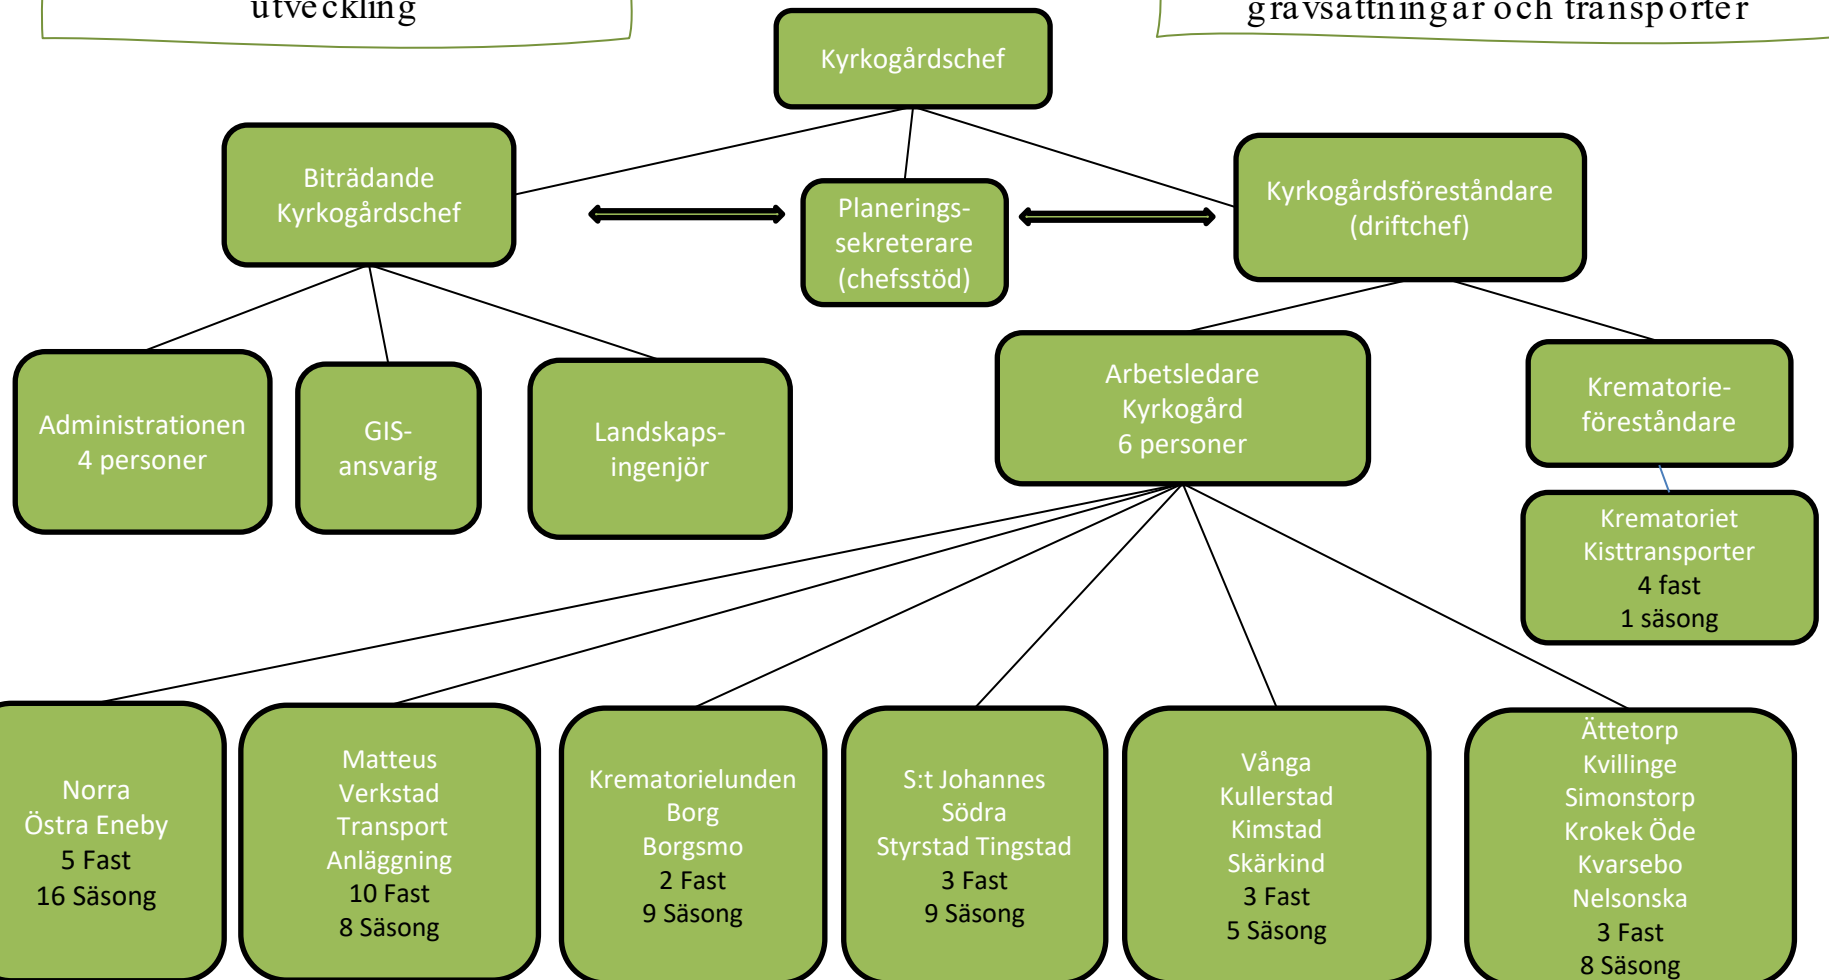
utveckling

gravsättningar och transporter

Kyrkogårdschef

Biträdande Kyrkogårdschef

Planerings-sekreterare (chefsstöd)

Kyrkogårdsföreståndare (driftchef)

Administrationen
4 personer

GIS-ansvarig

Landskaps-ingenjör

Arbetsledare
Kyrkogård
6 personer

Krematorie-föreståndare

Krematoriet
Kisttransporter
4 fast
1 säsong

Norra
Östra Eneby
5 Fast
16 Säsong

Matteus
Verkstad
Transport
Anläggning
10 Fast
8 Säsong

Krematorielunden
Borg
Borgsmo
2 Fast
9 Säsong

S:t Johannes
Södra
Styrstad Tingstad
3 Fast
9 Säsong

Vånga
Kullerstad
Kimstad
Skärkind
3 Fast
5 Säsong

Ättetorp
Kvillinge
Simonstorp
Krokek Öde
Kvarsebo
Nelsonska
3 Fast
8 Säsong